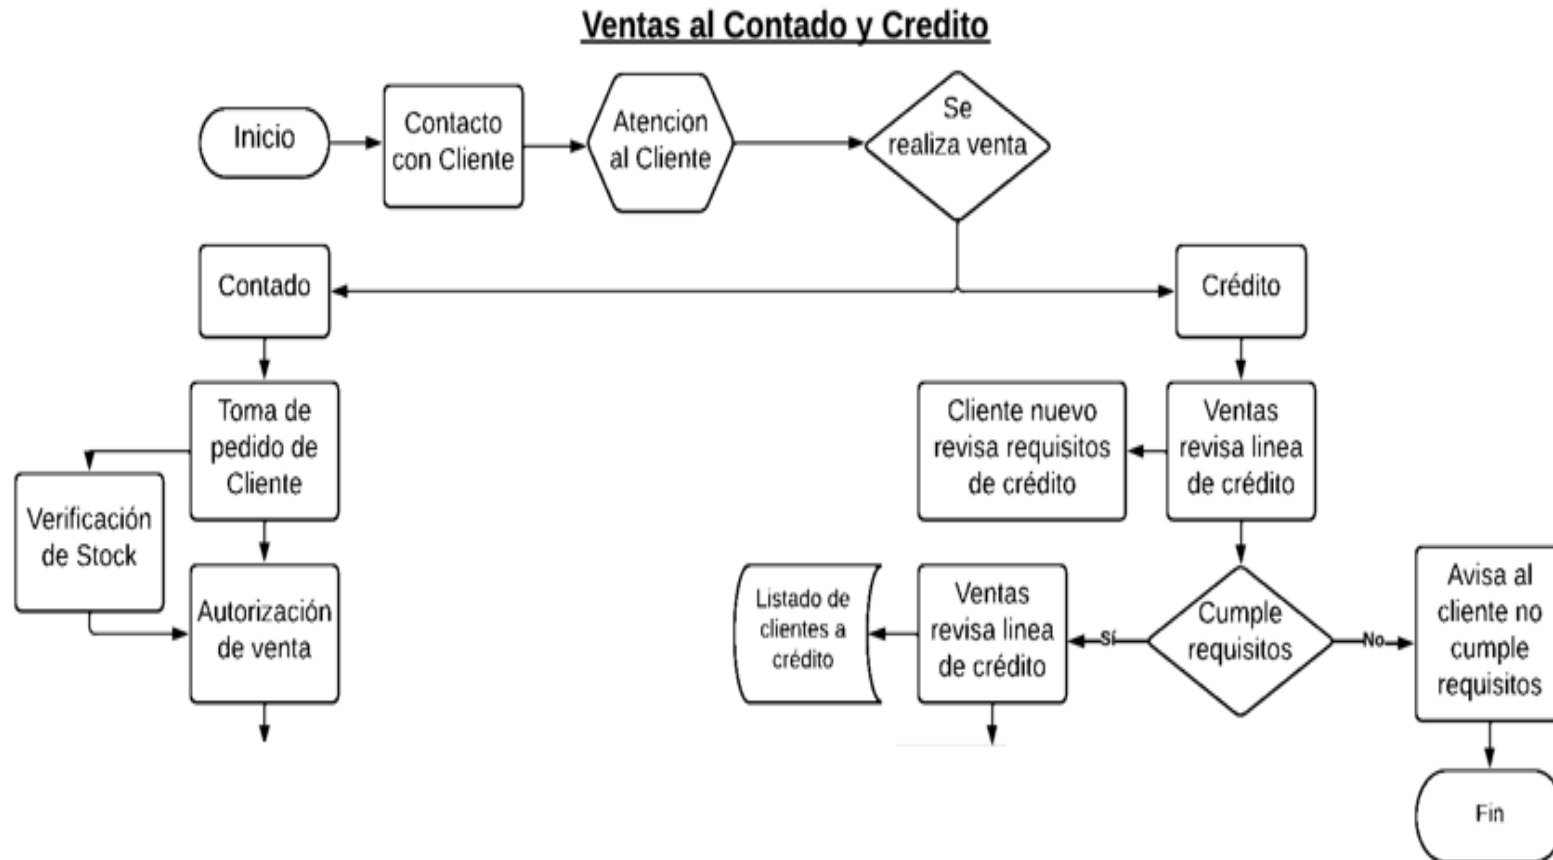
Ventas al Contado y Credito

Inicio

Contacto con Cliente

Atencion al Cliente

Se realiza venta

Contado

Crédito

Toma de pedido de Cliente

Verificación de Stock

Autorización de venta

Cliente nuevo revisa requisitos de crédito

Ventas revisa linea de crédito

Listado de clientes a crédito

Ventas revisa linea de crédito

Sí

Cumple requisitos

No

Avisa al cliente no cumple requisitos

Fin